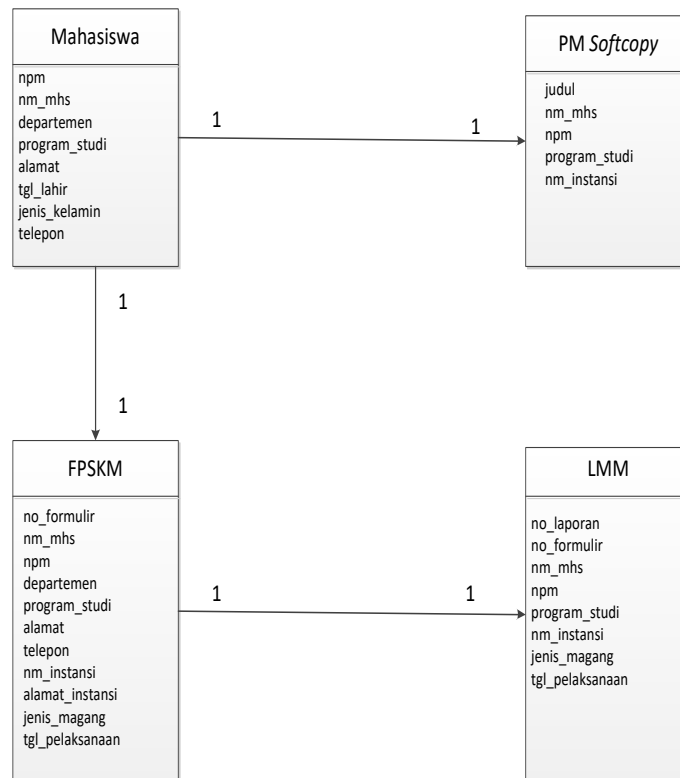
Mahasiswa

npm
nm_mhs
departemen
program_studi
alamat
tgl_lahir
jenis_kelamin
telepon

1

1

PM *Softcopy*

judul
nm_mhs
npm
program_studi
nm_instansi

1

1

FPSKM

no_formulir
nm_mhs
npm
departemen
program_studi
alamat
telepon
nm_instansi
alamat_instansi
jenis_magang
tgl_pelaksanaan

1

1

LMM

no_laporan
no_formulir
nm_mhs
npm
program_studi
nm_instansi
jenis_magang
tgl_pelaksanaan